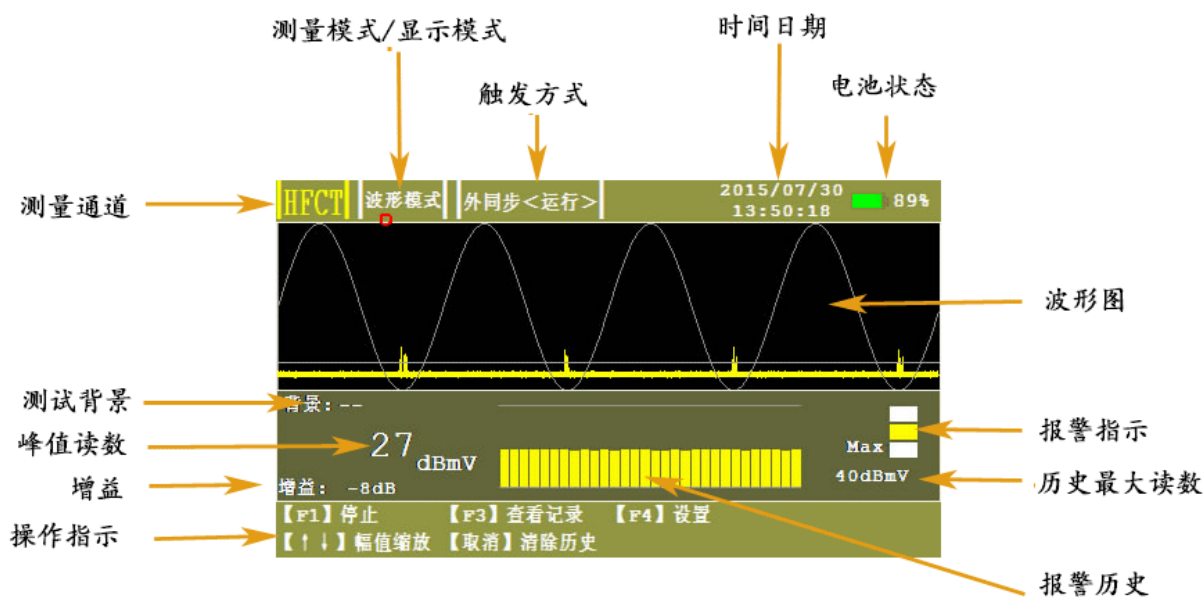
测量模式/显示模式

时间日期

触发方式

电池状态

测量通道

HFCT

波形模式

外同步<运行>

2015/07/30
13:50:18

89%

波形图

测试背景

背景：--

报警指示

峰值读数

27 dBmV

Max

增益

增益： -8dB

40dBmV

历史最大读数

操作指示

【F1】停止 【F3】查看记录 【F4】设置

【↑↓】幅值缩放 【取消】清除历史

报警历史